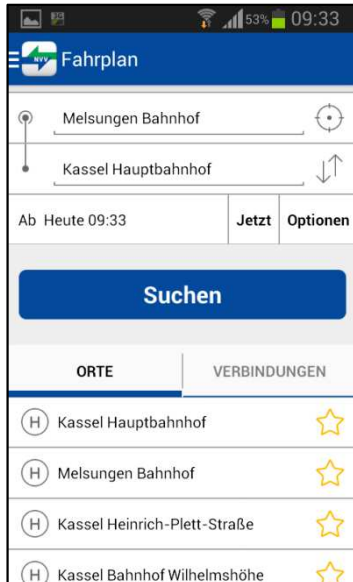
53% 09:33

NVV Fahrplan

Melsungen Bahnhof

Kassel Hauptbahnhof

Ab Heute 09:33

Jetzt

Optionen

Suchen

ORTE

VERBINDUNGEN

H Kassel Hauptbahnhof

H Melsungen Bahnhof

H Kassel Heinrich-Plett-Straße

H Kassel Bahnhof Wilhelmshöhe